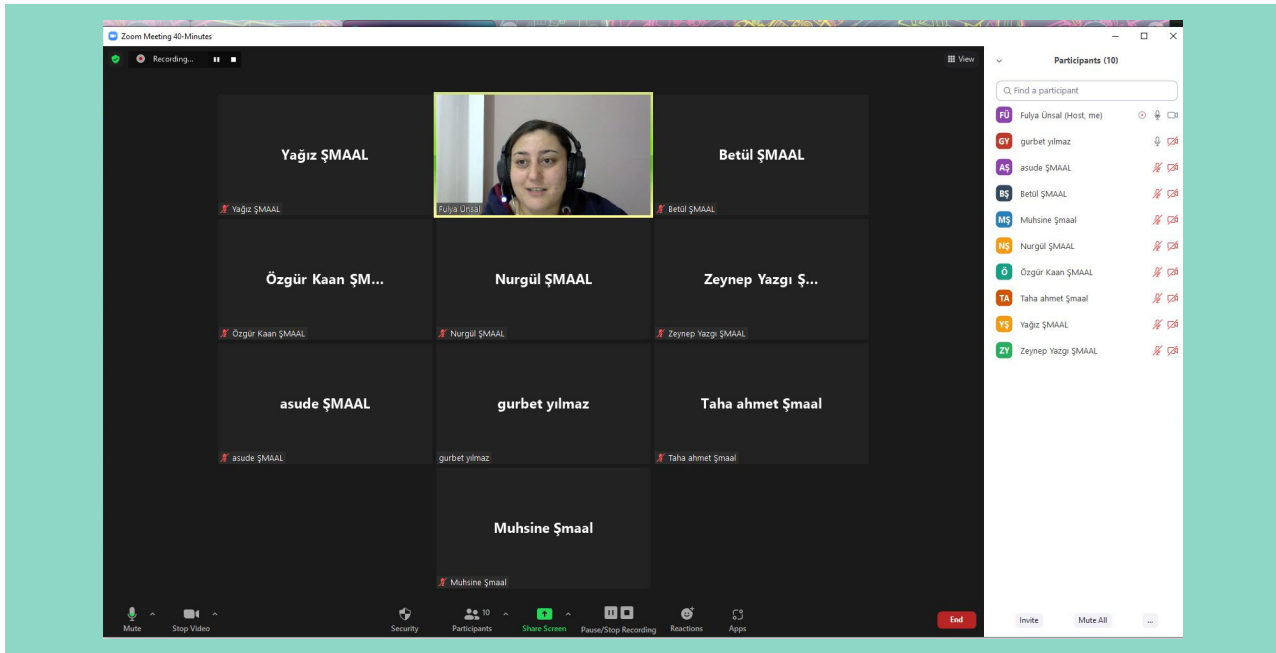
Zoom Meeting 40-Minutes

Recording...

View

Yağız ŞMAAL

Yağız ŞMAAL

Fulya Ünsal

Betül ŞMAAL

Betül ŞMAAL

Özgür Kaan ŞM...

Özgür Kaan ŞMAAL

Nurgül ŞMAAL

Nurgül ŞMAAL

Zeynep Yazgı Ş...

Zeynep Yazgı ŞMAAL

asude ŞMAAL

asude ŞMAAL

gurbet yılmaz

gurbet yılmaz

Taha ahmet Şmaal

Taha ahmet Şmaal

Muhsine Şmaal

Muhsine Şmaal

Mute

Stop Video

Security

10

Participants

Share Screen

Pause/Stop Recording

Reactions

Apps

End

Participants (10)

Find a participant

FÜ Fulya Ünsal (Host, me)

GY gurbet yılmaz

AŞ asude ŞMAAL

BŞ Betül ŞMAAL

MŞ Muhsine Şmaal

NŞ Nurgül ŞMAAL

Ö Özgür Kaan ŞMAAL

TA Taha ahmet Şmaal

YŞ Yağız ŞMAAL

ZY Zeynep Yazgı ŞMAAL

Invite

Mute All

...